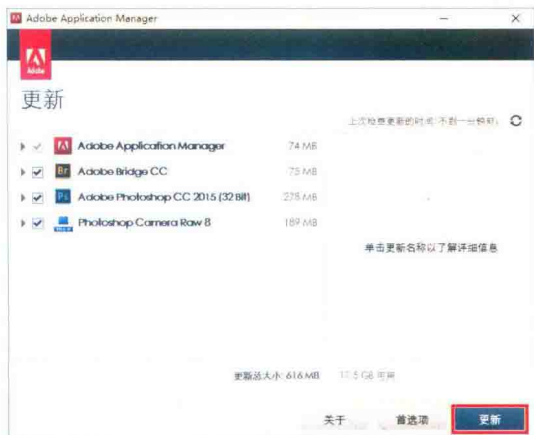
Adobe Application Manager

Adobe

更新

上次检查更新的时间:不到一分钟前

Adobe Application Manager 74 MB

Br Adobe Bridge CC 75 MB

Ps Adobe Photoshop CC 2015 (32 Bit) 278 MB

Photoshop Camera Raw 8 189 MB

单击更新名称以了解详细信息

更新总大小: 616 MB 17.5 GB 可用

关于

首选项

更新